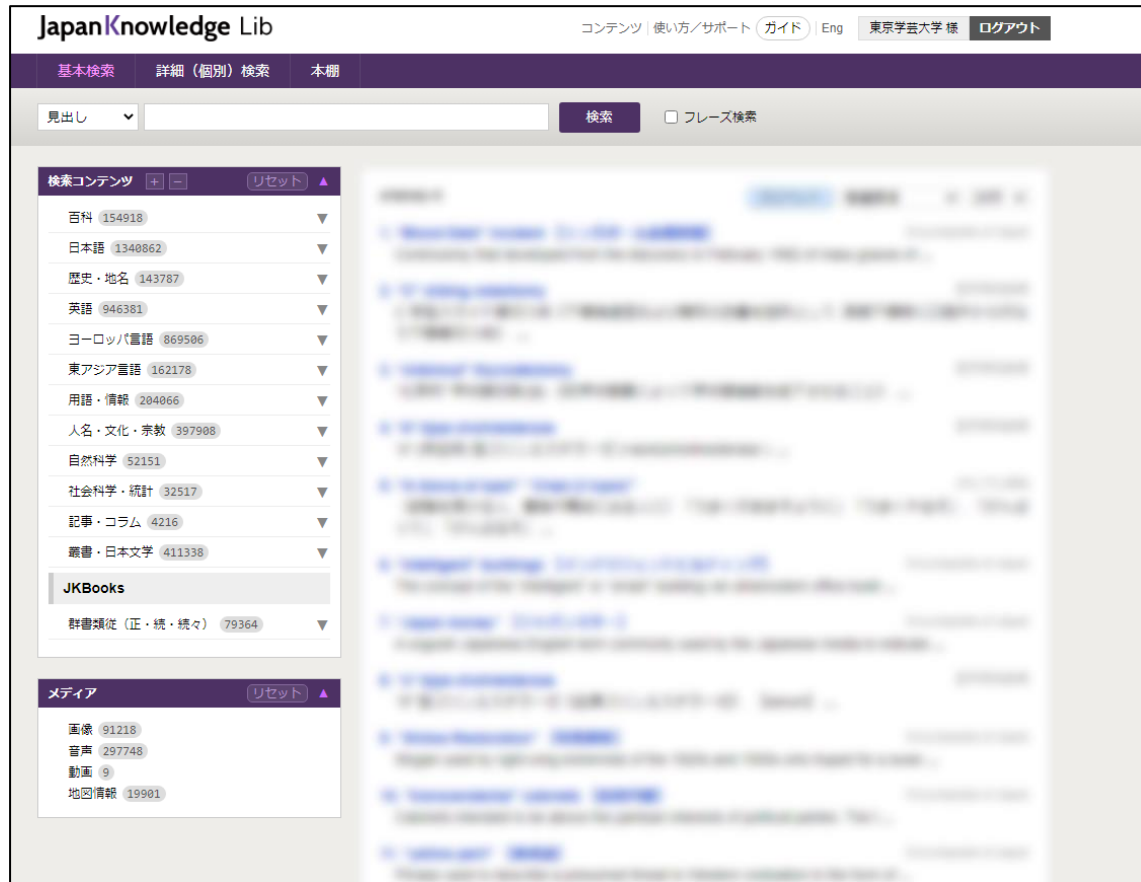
JapanKnowledge Lib

コンテンツ | 使い方／サポート ガイド | Eng 東京学芸大学 様 ログアウト

基本検索 詳細（個別）検索 本棚

見出し 検索 フレーズ検索

検索コンテンツ + − リセット ▲

百科 154918 ▼
日本語 1340862 ▼
歴史・地名 143787 ▼
英語 946381 ▼
ヨーロッパ言語 869506 ▼
東アジア言語 162178 ▼
用語・情報 204066 ▼
人名・文化・宗教 397908 ▼
自然科学 52151 ▼
社会科学・統計 32517 ▼
記事・コラム 4216 ▼
叢書・日本文学 411338 ▼
JKBooks
群書類従（正・続・続々） 79364 ▼

メディア リセット ▲

画像 91218
音声 297748
動画 9
地図情報 19901

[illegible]